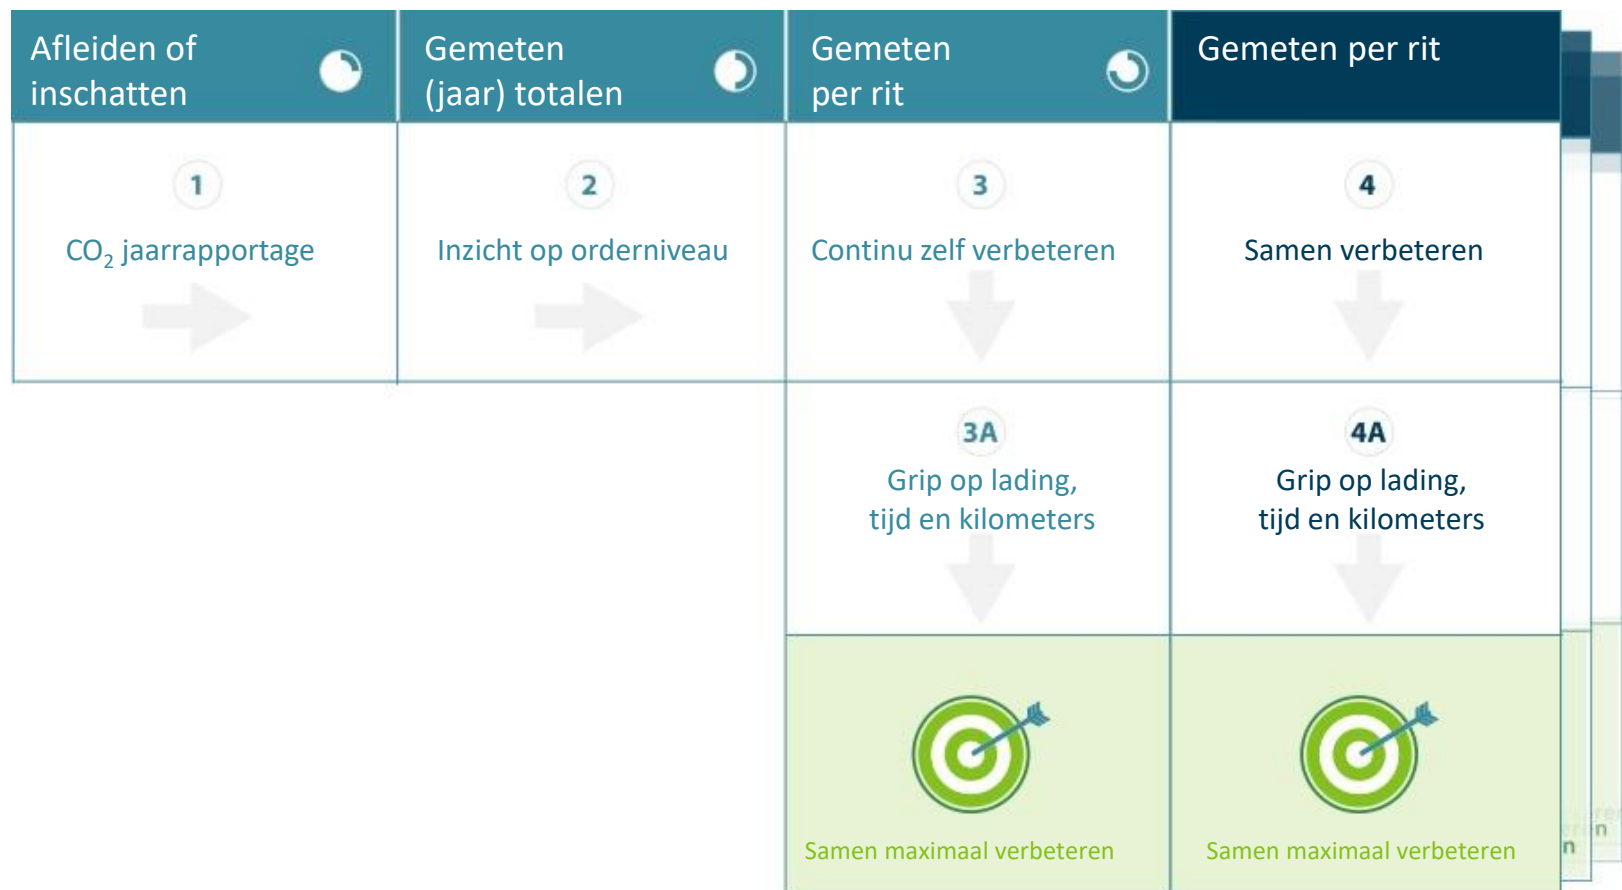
| Afleiden of inschatten | Gemeten (jaar) totalen | Gemeten per rit | Gemeten per rit |
|---|---|---|---|
| 1 CO$_2$ jaarrapportage | 2 Inzicht op orderniveau | 3 Continu zelf verbeteren | 4 Samen verbeteren |
| | | 3A Grip op lading, tijd en kilometers | 4A Grip op lading, tijd en kilometers |
| | | Samen maximaal verbeteren | Samen maximaal verbeteren |